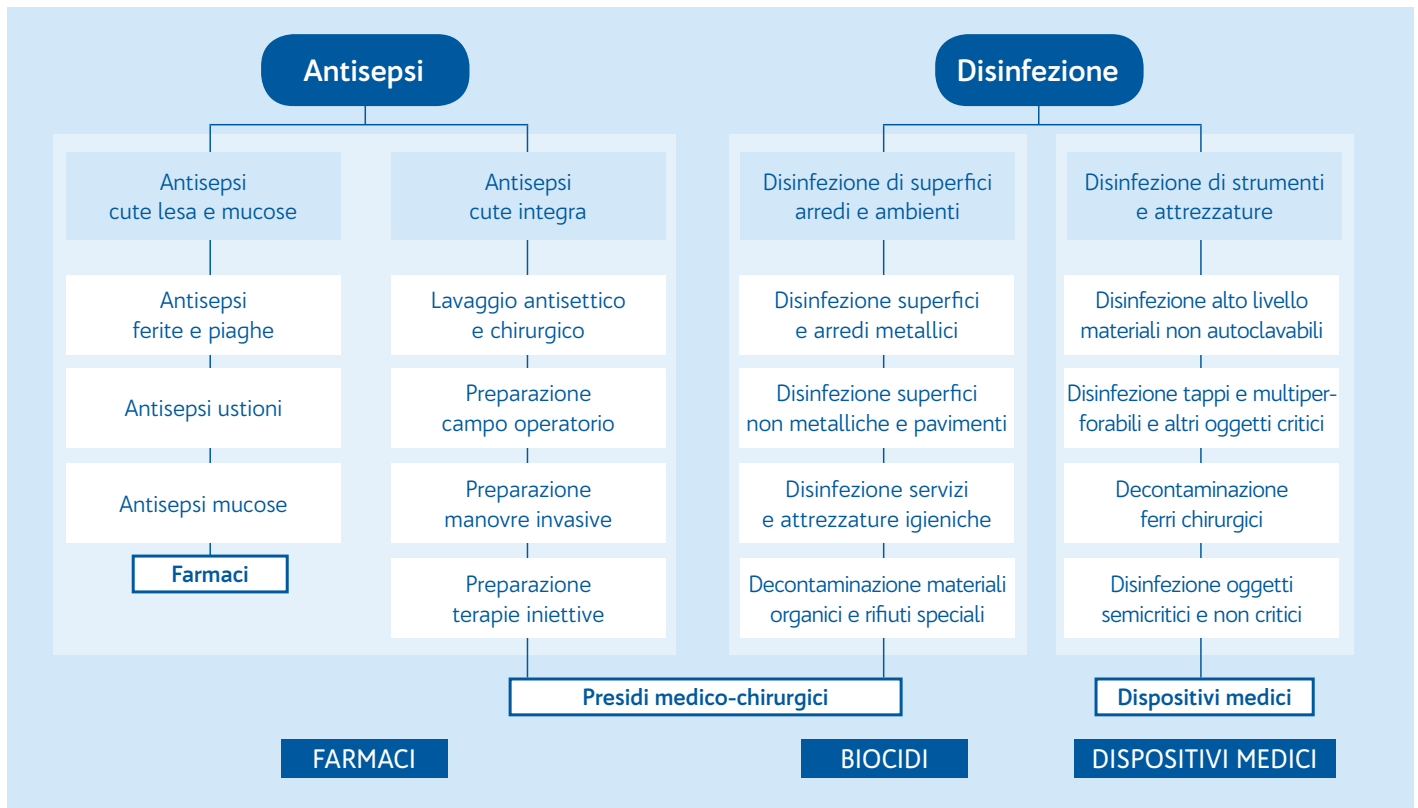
Antisepsi

Antisepsi cute lesa e mucose

Antisepsi ferite e piaghe

Antisepsi ustioni

Antisepsi mucose

Farmaci

Antisepsi cute integra

Lavaggio antisettico e chirurgico

Preparazione campo operatorio

Preparazione manovre invasive

Preparazione terapie iniettive

Disinfezione

Disinfezione di superfici arredi e ambienti

Disinfezione superfici e arredi metallici

Disinfezione superfici non metalliche e pavimenti

Disinfezione servizi e attrezzature igieniche

Decontaminazione materiali organici e rifiuti speciali

Presidi medico-chirurgici

Disinfezione di strumenti e attrezzature

Disinfezione alto livello materiali non autoclavabili

Disinfezione tappi e multiperforabili e altri oggetti critici

Decontaminazione ferri chirurgici

Disinfezione oggetti semicritici e non critici

Dispositivi medici

FARMACI

BIOCIDI

DISPOSITIVI MEDICI